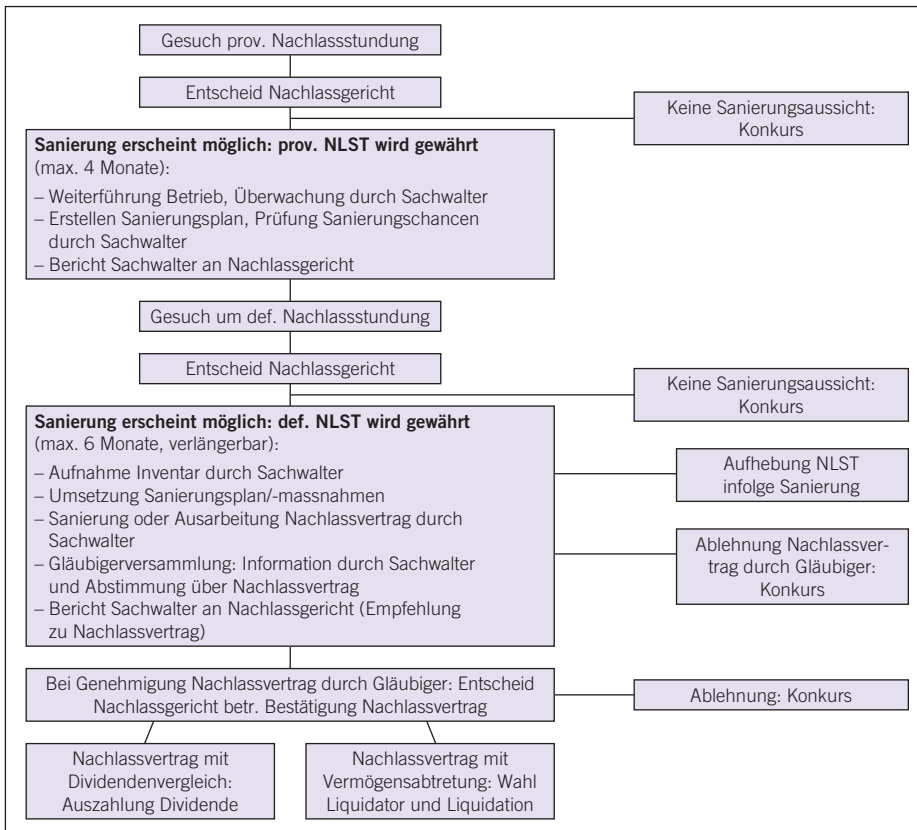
Gesuch prov. Nachlassstundung

Entscheid Nachlassgericht

Keine Sanierungsaussicht: Konkurs

**Sanierung erscheint möglich: prov. NLST wird gewährt** (max. 4 Monate):

– Weiterführung Betrieb, Überwachung durch Sachwalter
– Erstellen Sanierungsplan, Prüfung Sanierungschancen durch Sachwalter
– Bericht Sachwalter an Nachlassgericht

Gesuch um def. Nachlassstundung

Entscheid Nachlassgericht

Keine Sanierungsaussicht: Konkurs

**Sanierung erscheint möglich: def. NLST wird gewährt** (max. 6 Monate, verlängerbar):

– Aufnahme Inventar durch Sachwalter
– Umsetzung Sanierungsplan/-massnahmen
– Sanierung oder Ausarbeitung Nachlassvertrag durch Sachwalter
– Gläubigerversammlung: Information durch Sachwalter und Abstimmung über Nachlassvertrag
– Bericht Sachwalter an Nachlassgericht (Empfehlung zu Nachlassvertrag)

Aufhebung NLST infolge Sanierung

Ablehnung Nachlassvertrag durch Gläubiger: Konkurs

Bei Genehmigung Nachlassvertrag durch Gläubiger: Entscheid Nachlassgericht betr. Bestätigung Nachlassvertrag

Ablehnung: Konkurs

Nachlassvertrag mit Dividendenvergleich: Auszahlung Dividende

Nachlassvertrag mit Vermögensabtretung: Wahl Liquidator und Liquidation